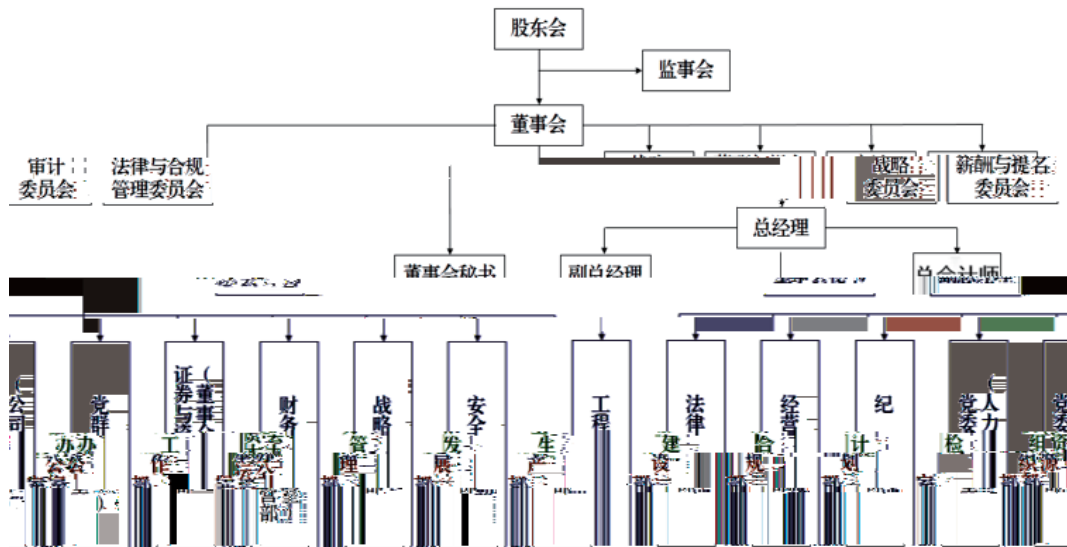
股东会

监事会

董事会

审计委员会

法律与合规管理委员会

战略委员会

薪酬与提名委员会

总经理

董事会秘书

副总经理

总会计师

（公司

党群

办公室

证券（董事会）

财务

战略

安全

工程

法律

经营

纪

党委

人力

党委

工作

管理

发展

生产

建设

合规

计划

检

组织

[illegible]